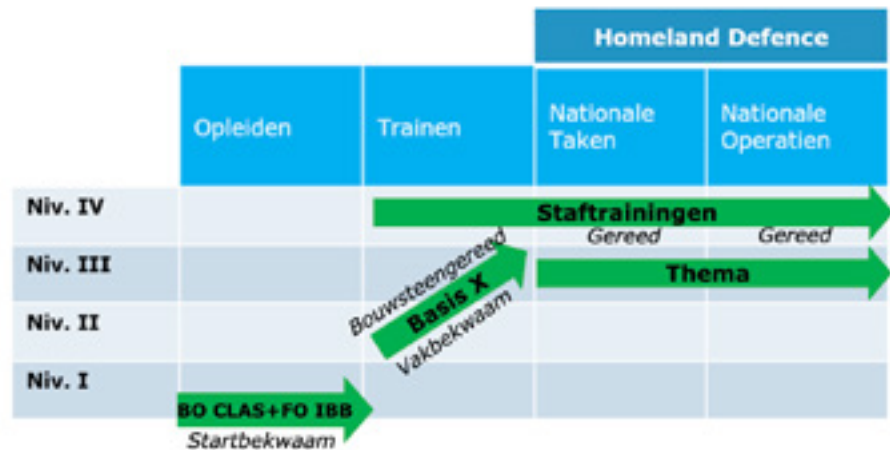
Homeland Defence

| | Opleiden | Trainen | Nationale Taken | Nationale Operatien |
|---|---|---|---|---|
| Niv. IV | | | | |
| Niv. III | | | | |
| Niv. II | | | | |
| Niv. I | | | | |

Staftrainingen

Gereed

Gereed

Bouwsteengereed

Basis X

Vakbekwaam

Thema

BO CLAS+FO IBB

Startbekwaam